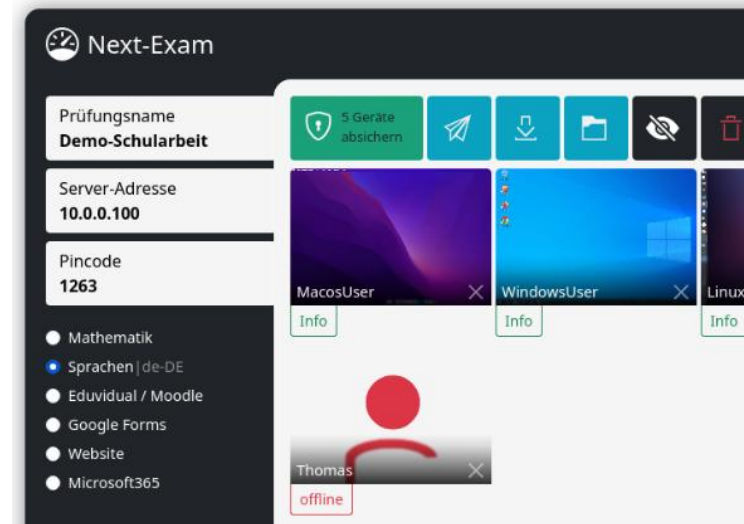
Next-Exam

Prüfungsname
Demo-Schularbeit

Server-Adresse
10.0.0.100

Pincode
1263

Mathematik
Sprachen | de-DE
Eduvidual / Moodle
Google Forms
Website
Microsoft365

5 Geräte absichern

MacosUser
Info

WindowsUser
Info

Linux
Info

Thomas
offline